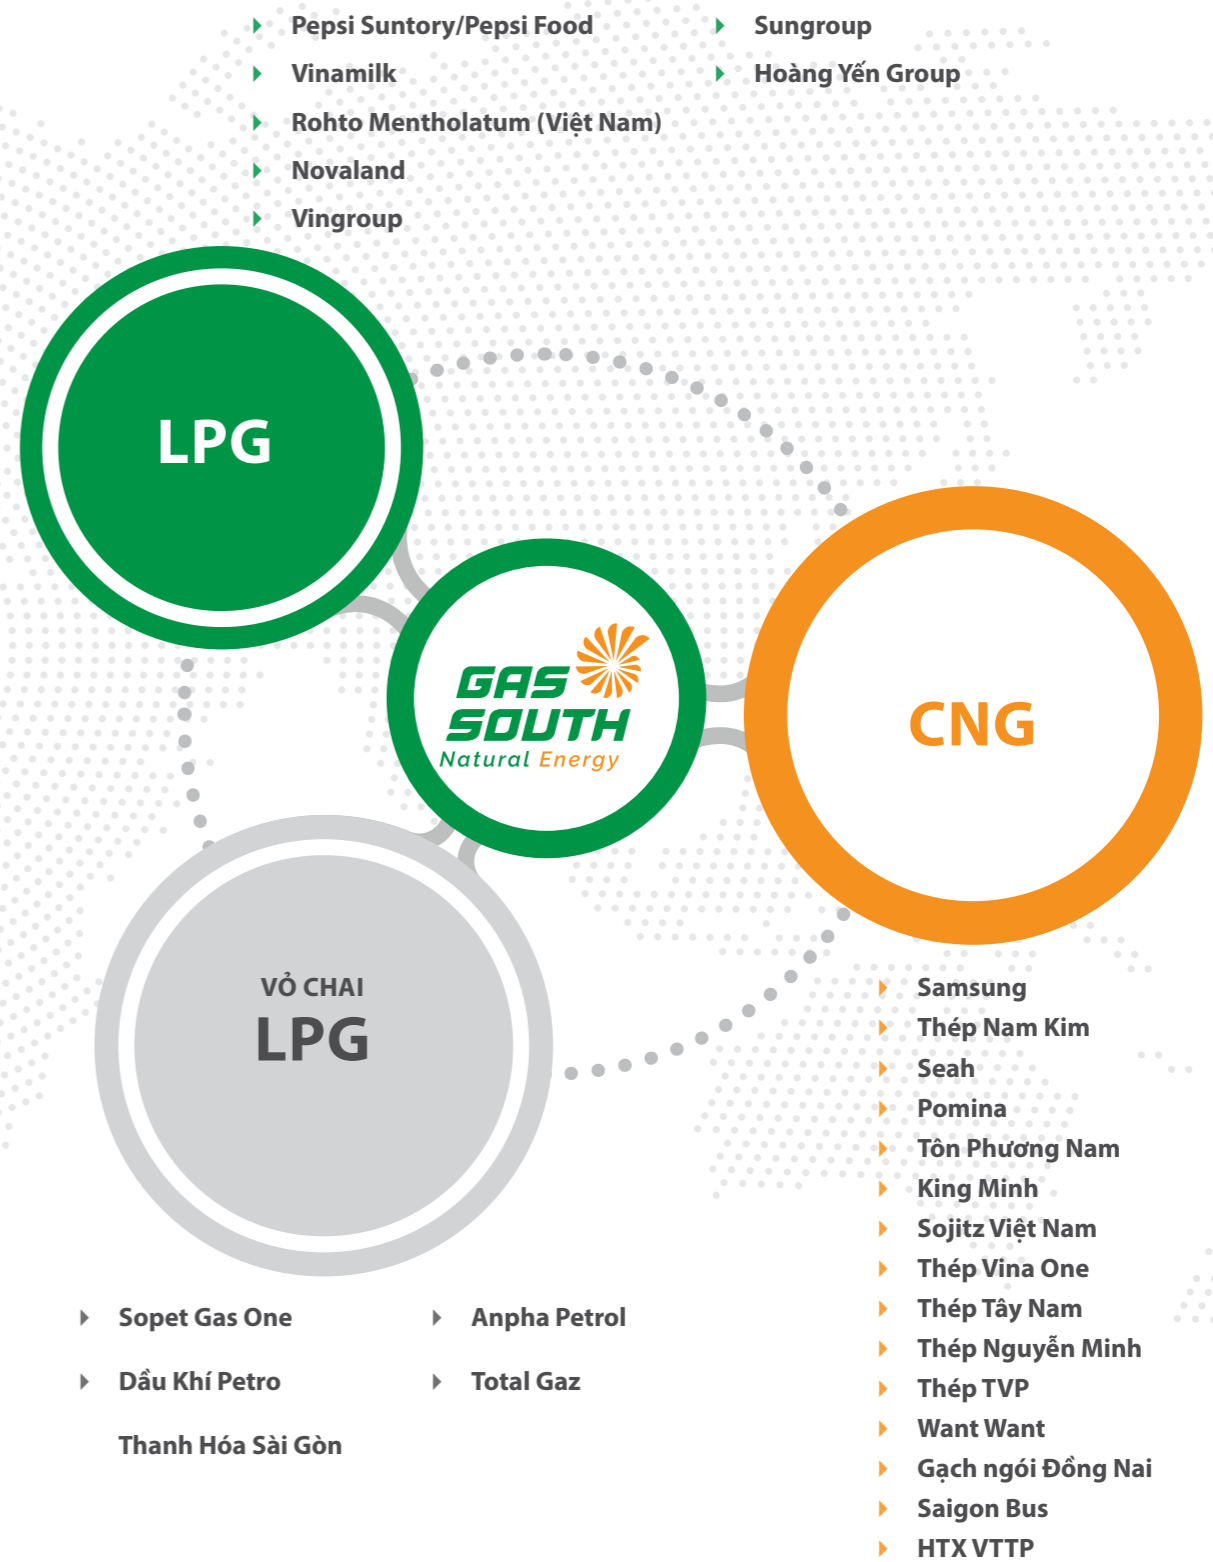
Pepsi Suntory/Pepsi Food
Vinamilk
Rohto Mentholatum (Việt Nam)
Novaland
Vingroup

Sungroup
Hoàng Yến Group

LPG

GAS SOUTH
Natural Energy

CNG

VỎ CHAI
LPG

Samsung
Thép Nam Kim
Seah
Pomina
Tôn Phương Nam
King Minh
Sojitz Việt Nam
Thép Vina One
Thép Tây Nam
Thép Nguyễn Minh
Thép TVP
Want Want
Gạch ngói Đồng Nai
Saigon Bus
HTX VTTP

Sopet Gas One
Dầu Khí Petro
Thanh Hóa Sài Gòn

Anpha Petrol
Total Gaz